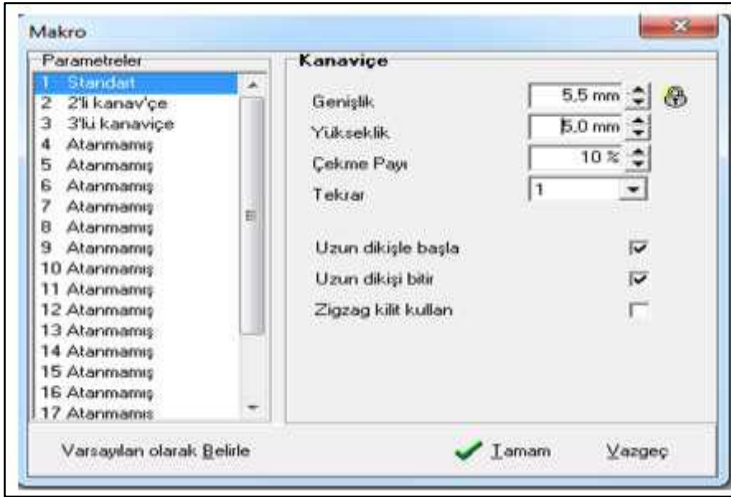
Makro

Parametreler

1 Standart
2 2'li kanav'çe
3 3'lü kanaviçe
4 Atanmamış
5 Atanmamış
6 Atanmamış
7 Atanmamış
8 Atanmamış
9 Atanmamış
10 Atanmamış
11 Atanmamış
12 Atanmamış
13 Atanmamış
14 Atanmamış
15 Atanmamış
16 Atanmamış
17 Atanmamış

Kanaviçe

Genişlik 5,5 mm
Yükseklik 5,0 mm
Çekme Payı 10 %
Tekrar 1

Uzun dikişle başla
Uzun dikişi bitir
Zigzag kilit kullan

Varsayılan olarak Belirle

Tamam

Vazgeç